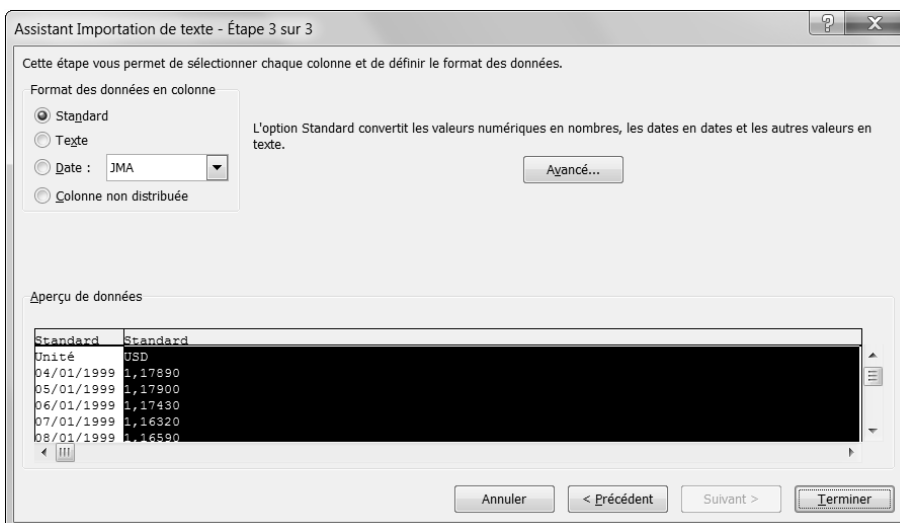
Assistant Importation de texte - Étape 3 sur 3

Cette étape vous permet de sélectionner chaque colonne et de définir le format des données.

Format des données en colonne

Standard

Texte

Date : JMA

Colonne non distribuée

L'option Standard convertit les valeurs numériques en nombres, les dates en dates et les autres valeurs en texte.

Avancé...

Aperçu de données

| Standard | Standard |
|---|---|
| Unité | USD |
| 04/01/1999 | 1,17890 |
| 05/01/1999 | 1,17900 |
| 06/01/1999 | 1,17430 |
| 07/01/1999 | 1,16320 |
| 08/01/1999 | 1,16590 |

Annuler

< Précédent

Suivant >

Terminer